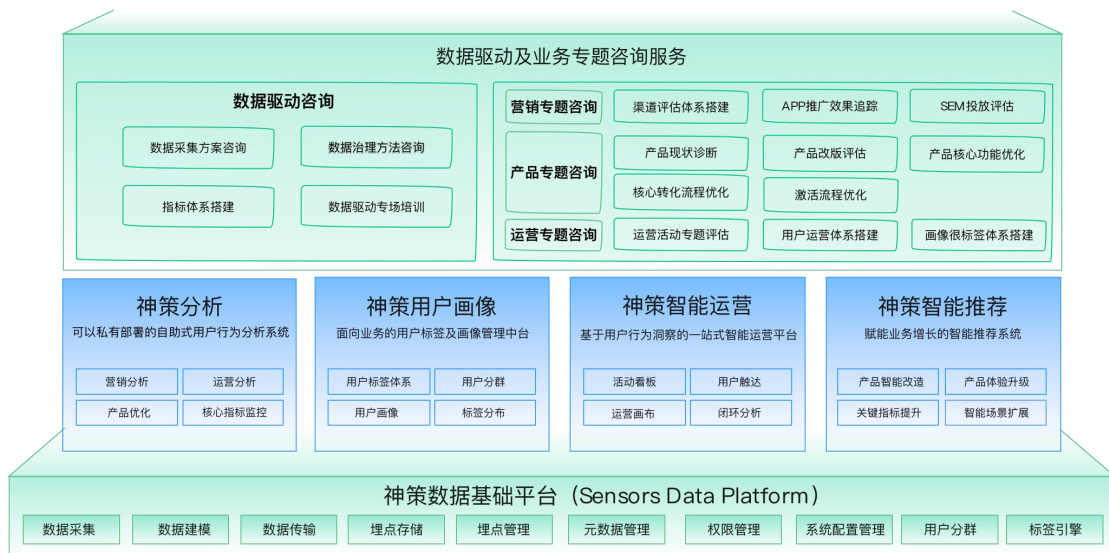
数据驱动及业务专题咨询服务

数据驱动咨询

数据采集方案咨询
数据治理方法咨询
指标体系搭建
数据驱动专场培训

营销专题咨询
渠道评估体系搭建
APP推广效果追踪
SEM投放评估

产品专题咨询
产品现状诊断
产品改版评估
产品核心功能优化
核心转化流程优化
激活流程优化

运营专题咨询
运营活动专题评估
用户运营体系搭建
画像很标签体系搭建

神策分析
可以私有部署的自助式用户行为分析系统
营销分析
运营分析
产品优化
核心指标监控

神策用户画像
面向业务的用户标签及画像管理中台
用户标签体系
用户分群
用户画像
标签分布

神策智能运营
基于用户行为洞察的一站式智能运营平台
活动看板
用户触达
运营画布
闭环分析

神策智能推荐
赋能业务增长的智能推荐系统
产品智能改造
产品体验升级
关键指标提升
智能场景扩展

神策数据基础平台（Sensors Data Platform）
数据采集
数据建模
数据传输
埋点存储
埋点管理
元数据管理
权限管理
系统配置管理
用户分群
标签引擎